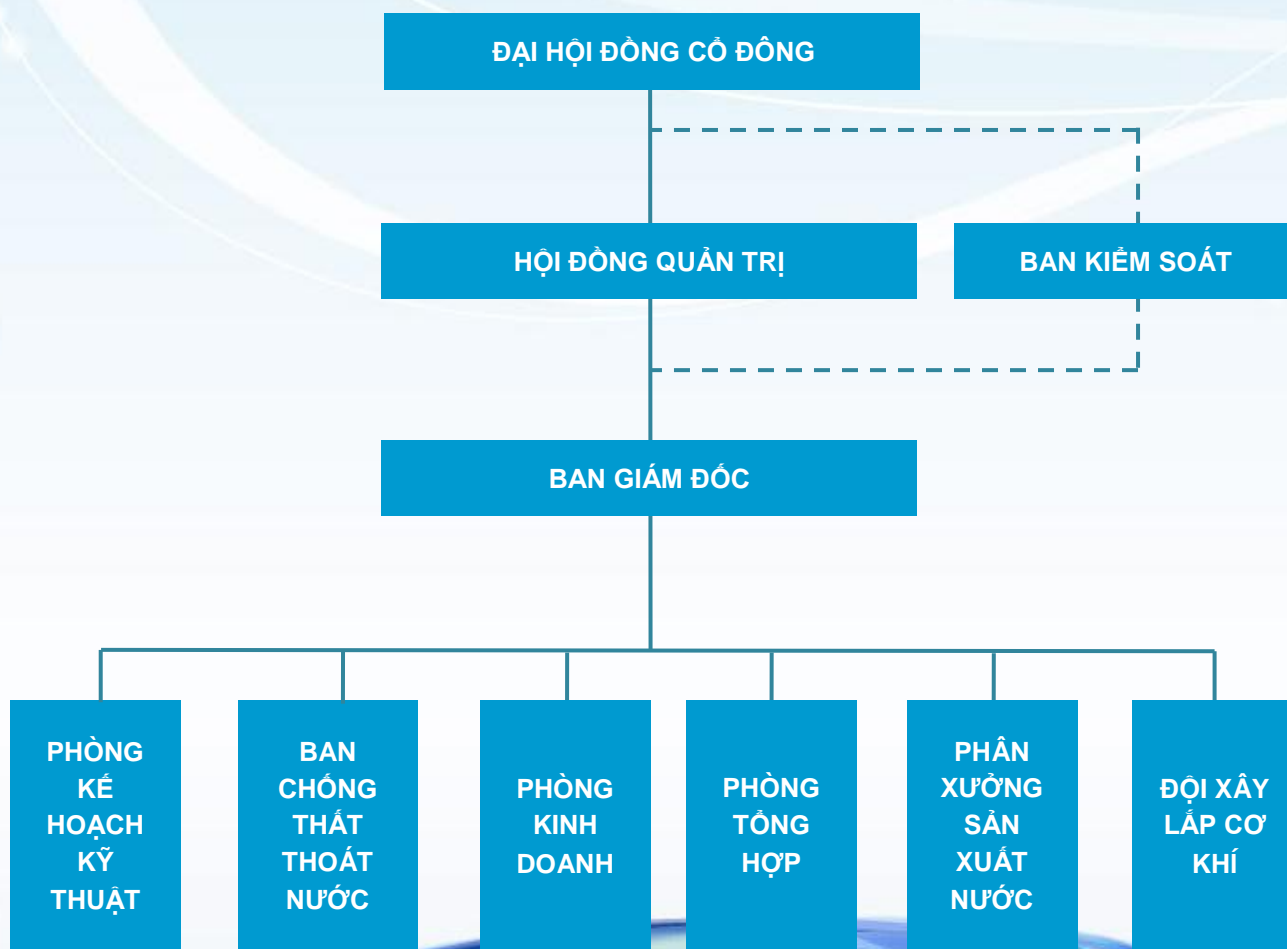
ĐẠI HỘI ĐỒNG CỔ ĐÔNG

HỘI ĐỒNG QUẢN TRỊ

BAN KIỂM SOÁT

BAN GIÁM ĐỐC

PHÒNG KẾ HOẠCH KỸ THUẬT

BAN CHỐNG THẤT THOÁT NƯỚC

PHÒNG KINH DOANH

PHÒNG TỔNG HỢP

PHÂN XƯỞNG SẢN XUẤT NƯỚC

ĐỘI XÂY LẮP CƠ KHÍ